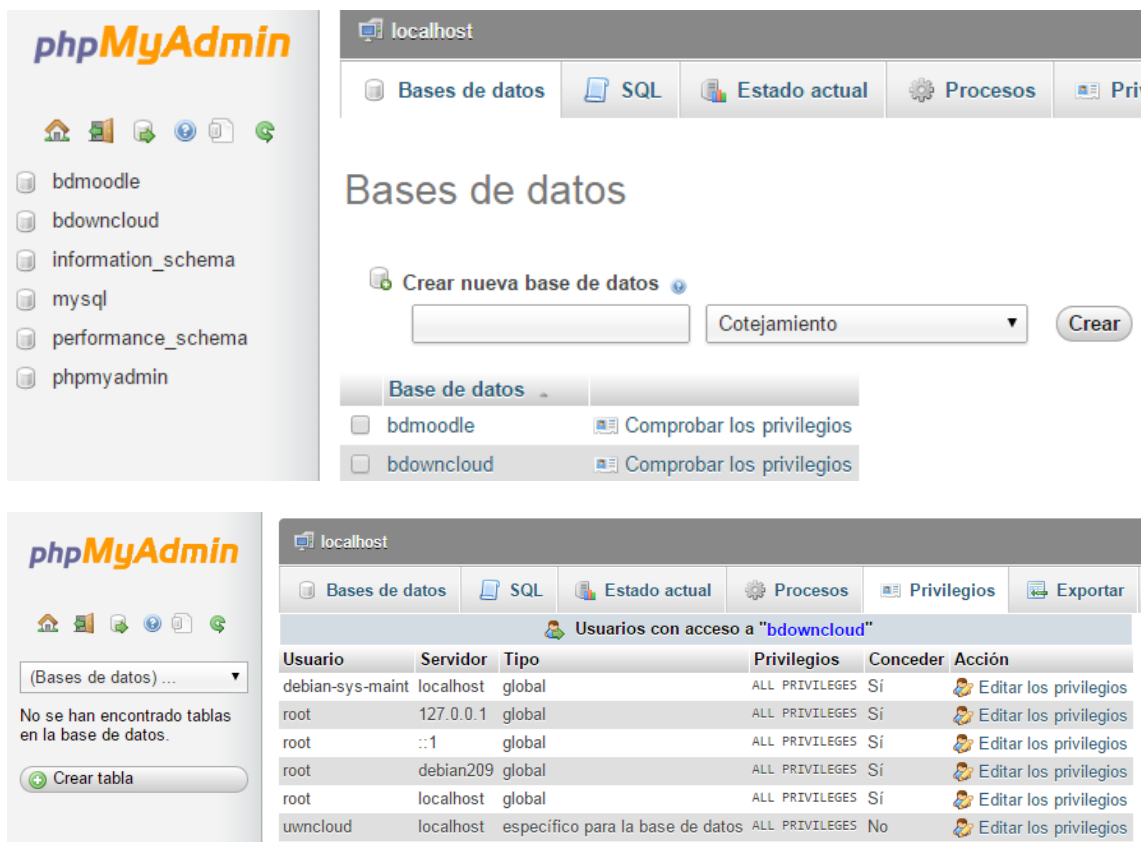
phpMyAdmin

bdmoodle
bdowncloud
information_schema
mysql
performance_schema
phpmyadmin

localhost

Bases de datos | SQL | Estado actual | Procesos | Pri

Bases de datos

Crear nueva base de datos

Cotejamiento

Crear

| Base de datos | |
|---|---|
| bdmoodle | Comprobar los privilegios |
| bdowncloud | Comprobar los privilegios |

phpMyAdmin

(Bases de datos) ...

No se han encontrado tablas en la base de datos.

Crear tabla

localhost

Bases de datos | SQL | Estado actual | Procesos | Privilegios | Exportar

Usuarios con acceso a "bdowncloud"

| Usuario | Servidor | Tipo | Privilegios | Conceder | Acción |
|---|---|---|---|---|---|
| debian-sys-maint | localhost | global | ALL PRIVILEGES | Sí | Editar los privilegios |
| root | 127.0.0.1 | global | ALL PRIVILEGES | Sí | Editar los privilegios |
| root | ::1 | global | ALL PRIVILEGES | Sí | Editar los privilegios |
| root | debian209 | global | ALL PRIVILEGES | Sí | Editar los privilegios |
| root | localhost | global | ALL PRIVILEGES | Sí | Editar los privilegios |
| uwncloud | localhost | específico para la base de datos | ALL PRIVILEGES | No | Editar los privilegios |